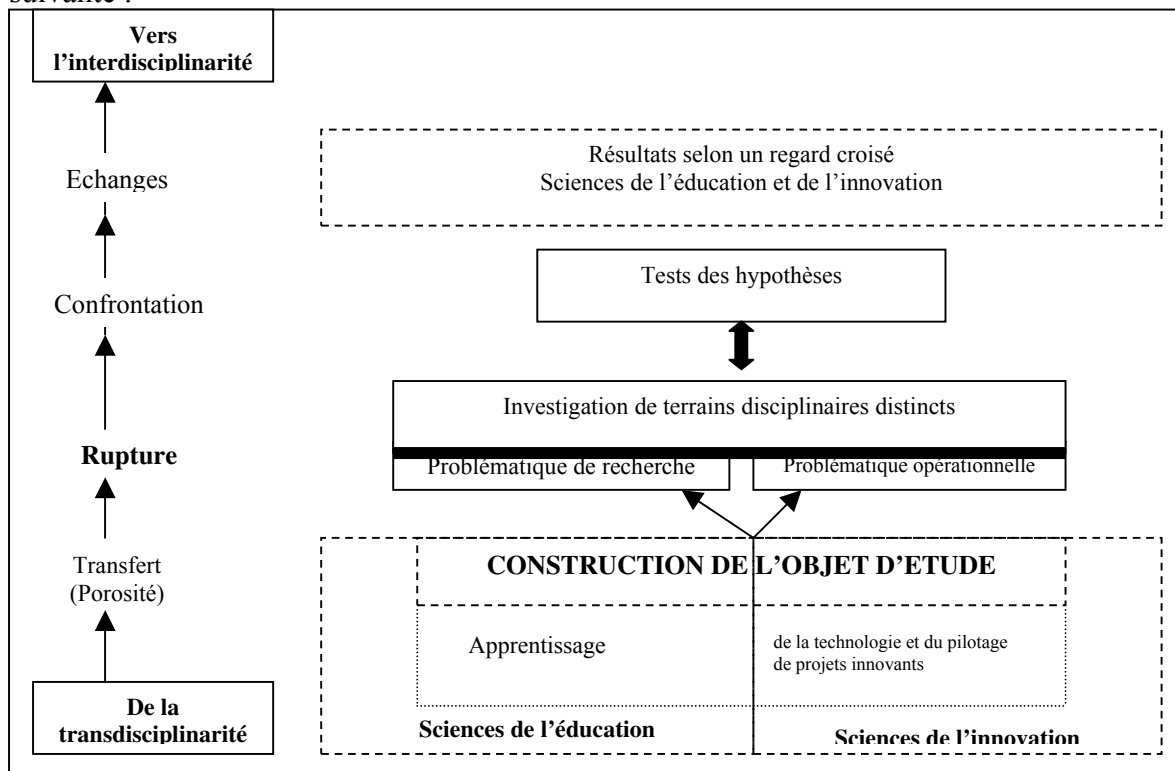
suivante :

Vers l'interdisciplinarité

Echanges

Confrontation

Rupture

Transfert (Porosité)

De la transdisciplinarité

Résultats selon un regard croisé
Sciences de l'éducation et de l'innovation

Tests des hypothèses

Investigation de terrains disciplinaires distincts

Problématique de recherche

Problématique opérationnelle

CONSTRUCTION DE L'OBJET D'ETUDE

Apprentissage

de la technologie et du pilotage de projets innovants

Sciences de l'éducation

Sciences de l'innovation